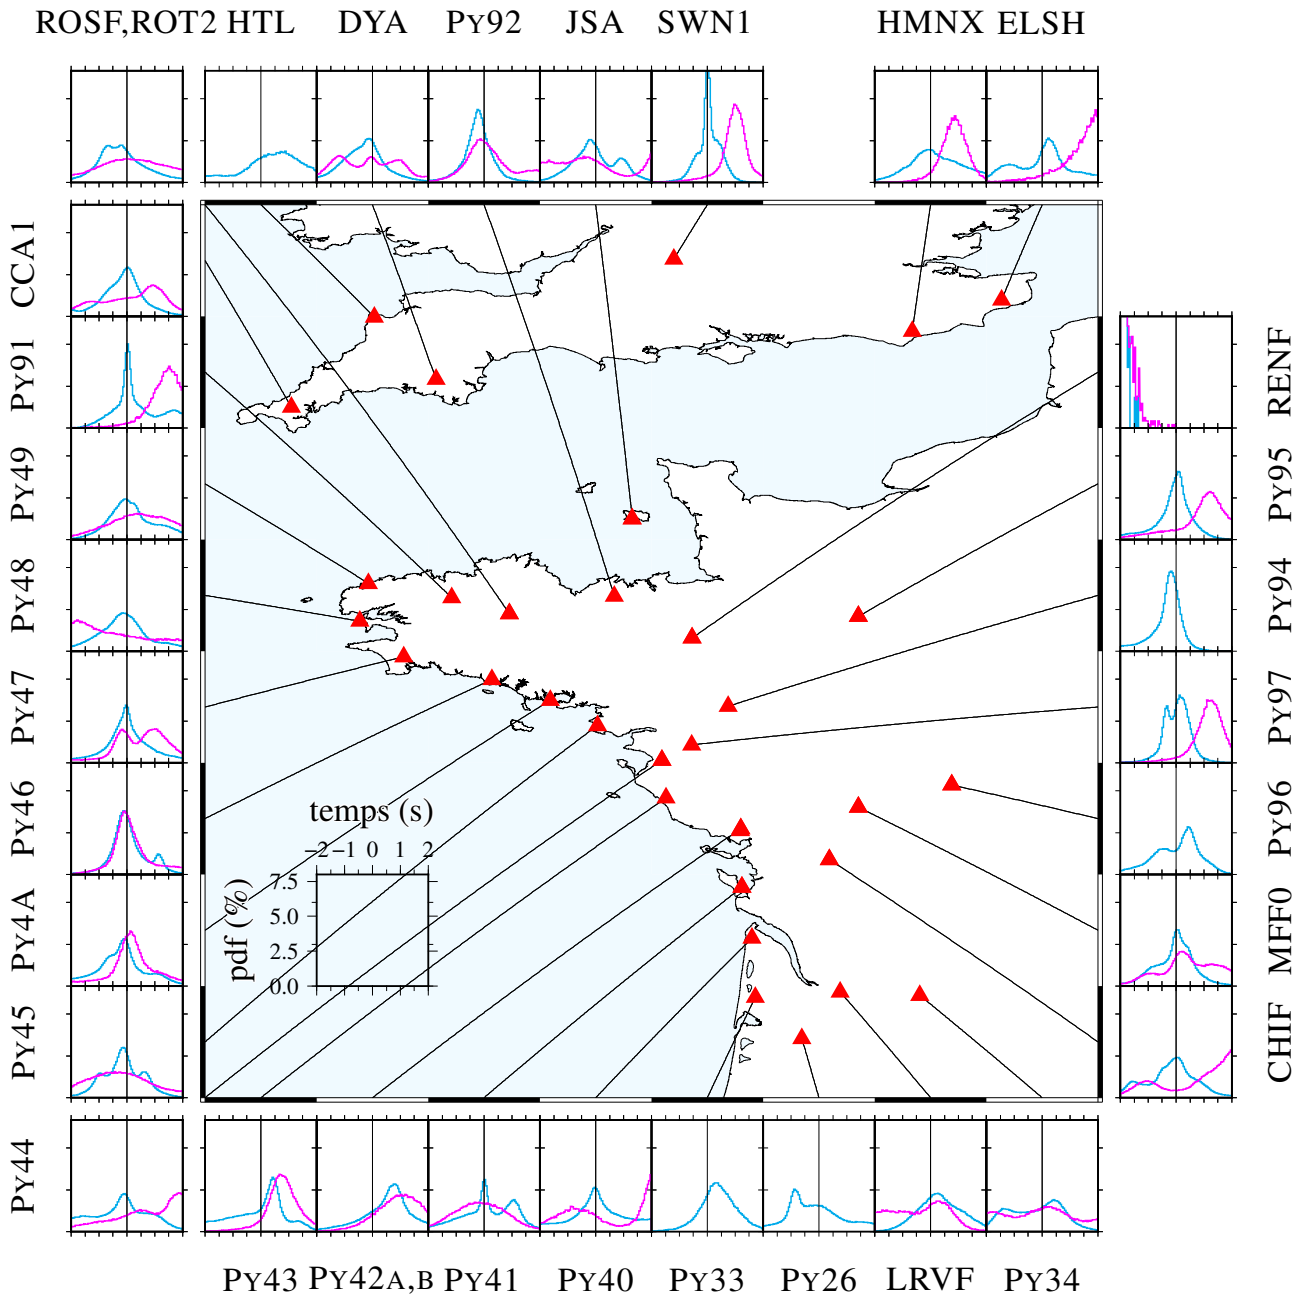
ROSF,ROT2 HTL DYA PY92 JSA SWN1 HMNX ELSH

CCA1
PY91
PY49
PY48
PY47
PY46
PY4A
PY45
PY44

RENF
PY95
PY94
PY97
PY96
MFF0
CHIF

temps (s)
−2 −1 0 1 2
pdf (%)
7.5
5.0
2.5
0.0

PY43 PY42A,B PY41 PY40 PY33 PY26 LRVF PY34